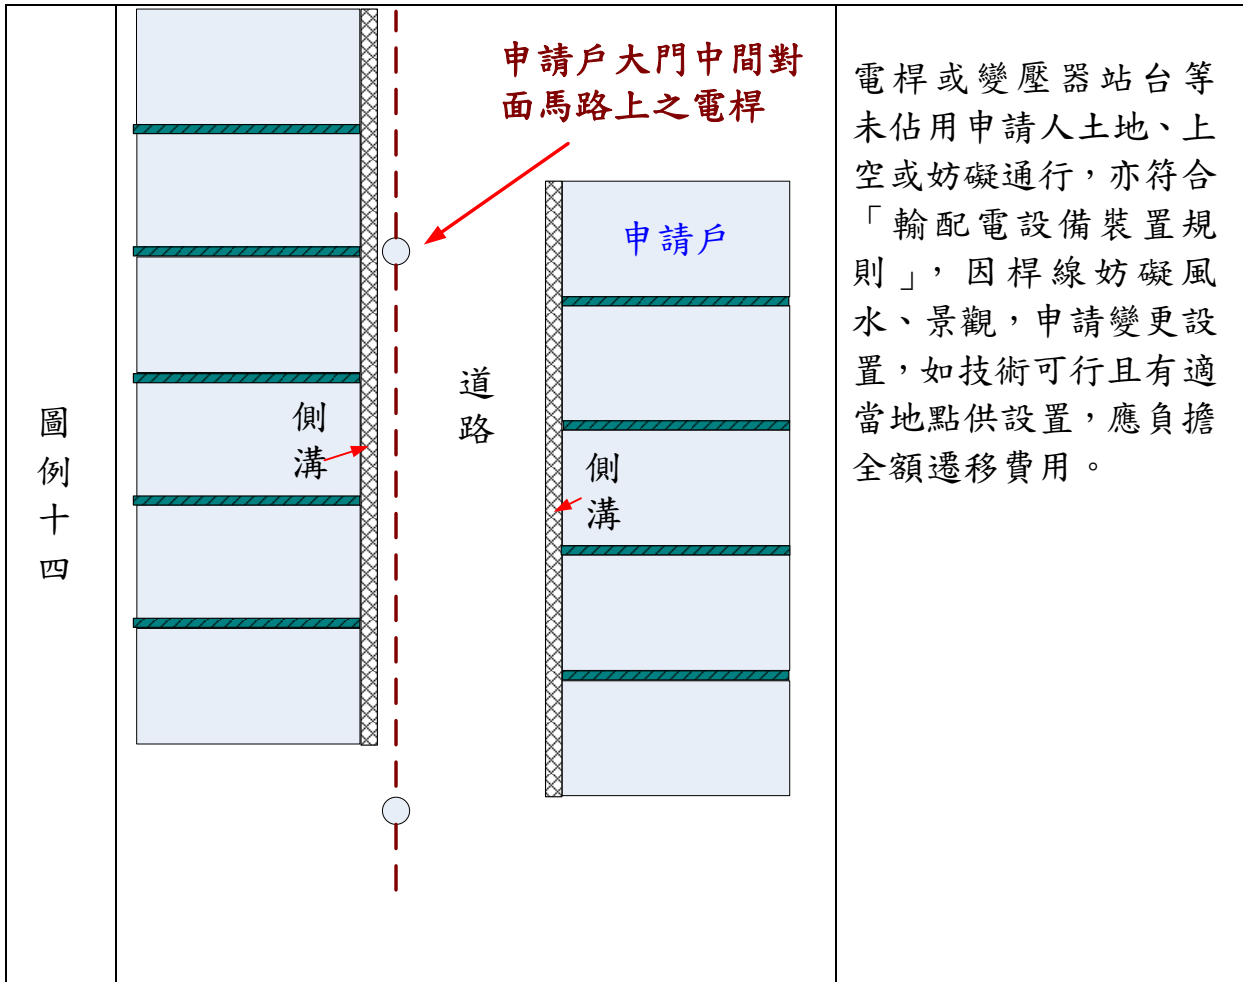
圖例十四

申請戶大門中間對面馬路上之電桿

申請戶

側溝

道路

側溝

電桿或變壓器站台等未佔用申請人土地、上空或妨礙通行，亦符合「輸配電設備裝置規則」，因桿線妨礙風水、景觀，申請變更設置，如技術可行且有適當地點供設置，應負擔全額遷移費用。